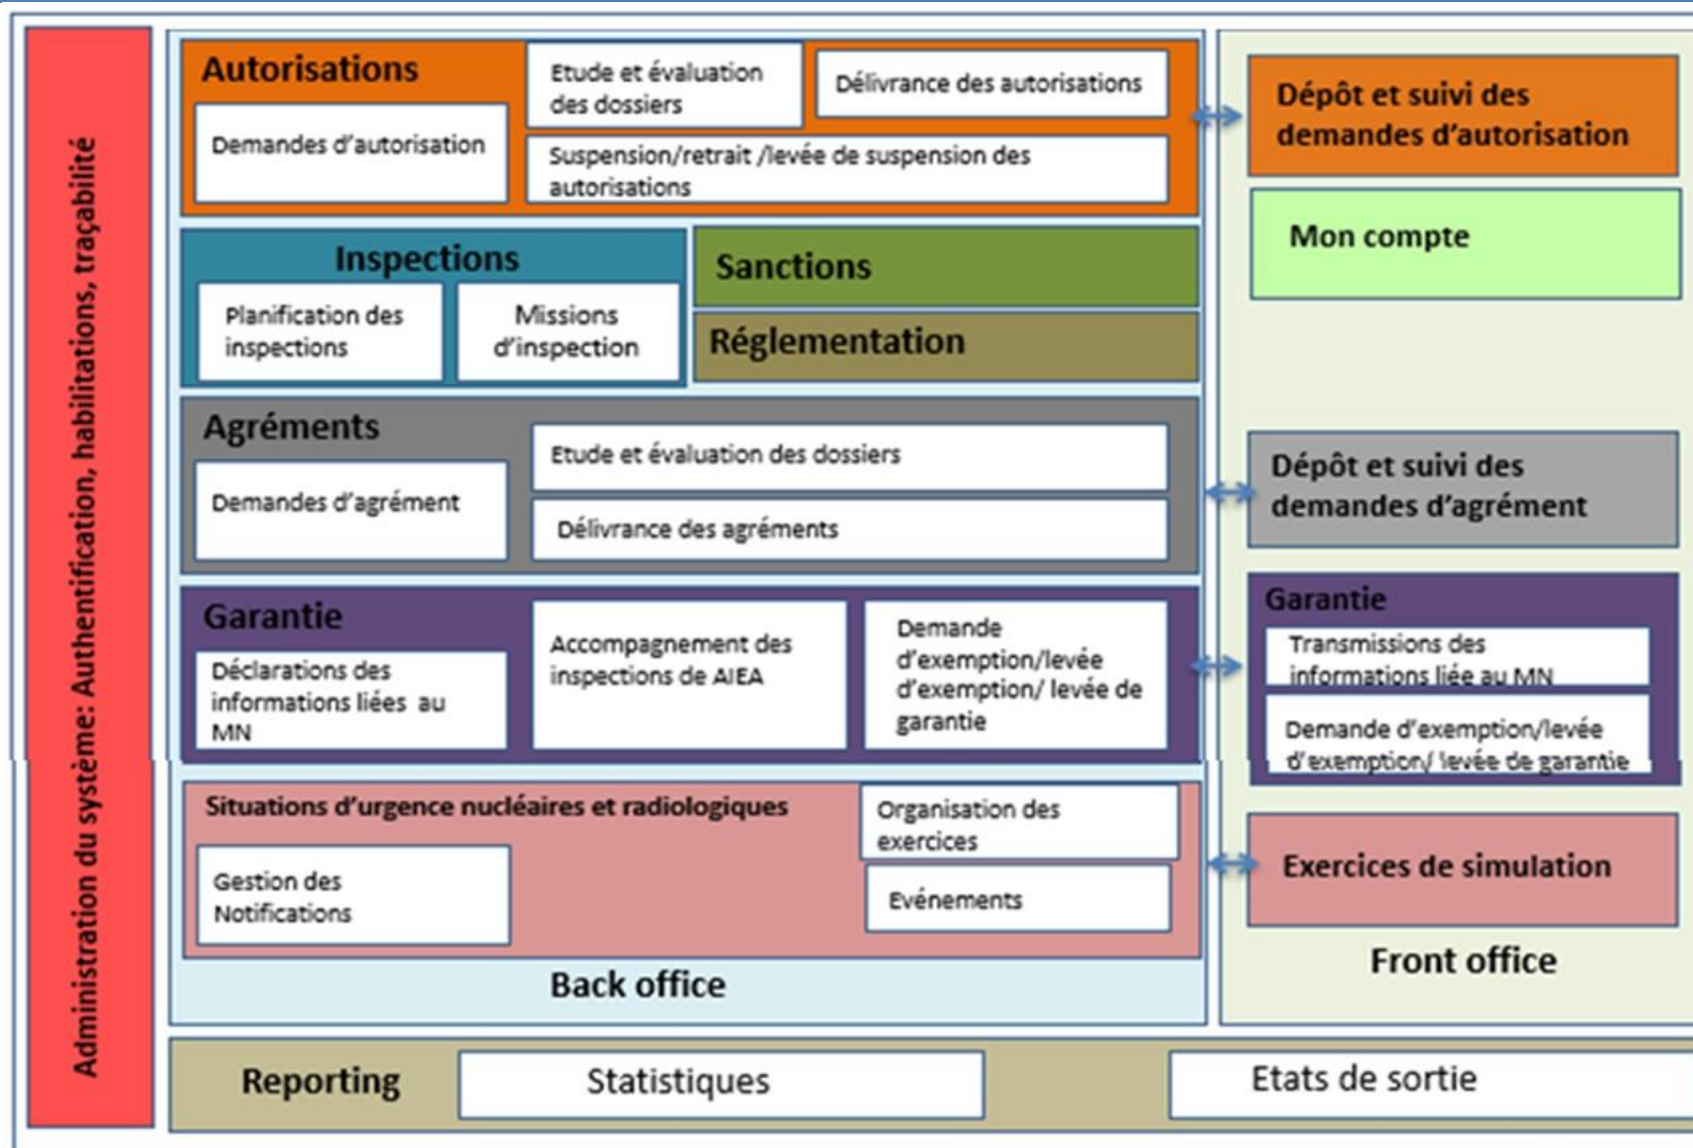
Administration du système: Authentification, habilitations, traçabilité

Autorisations

Demandes d'autorisation

Etude et évaluation des dossiers

Délivrance des autorisations

Suspension/retrait /levée de suspension des autorisations

Inspections

Planification des inspections

Missions d'inspection

Sanctions

Réglementation

Agréments

Demandes d'agrément

Etude et évaluation des dossiers

Délivrance des agréments

Garantie

Déclarations des informations liées au MN

Accompagnement des inspections de AIEA

Demande d'exemption/levée d'exemption/ levée de garantie

Situations d'urgence nucléaires et radiologiques

Gestion des Notifications

Organisation des exercices

Evénements

Back office

Dépôt et suivi des demandes d'autorisation

Mon compte

Dépôt et suivi des demandes d'agrément

Garantie

Transmissions des informations liée au MN

Demande d'exemption/levée d'exemption/ levée de garantie

Exercices de simulation

Front office

Reporting

Statistiques

Etats de sortie